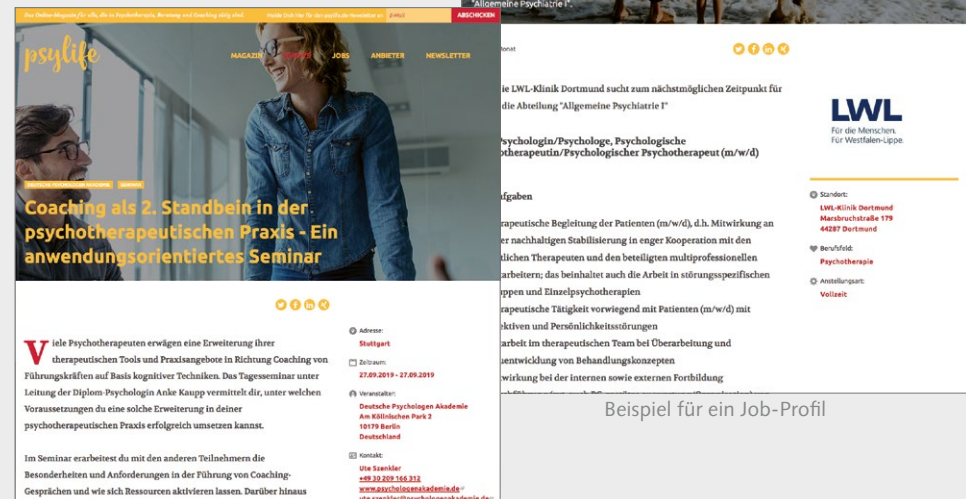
"Allgemeine Psychiatrie I".

Das Online-Magazin für alle, die in Psychotherapie, Beratung und Coaching tätig sind. Melde Dich hier für den psylife.de Newsletter an E-MAIL ABSCHICKEN

psylife

MAGAZIN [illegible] JOBS ANBIETER NEWSLETTER

DEUTSCHE PSYCHOLOGEN AKADEMIE SEMINAR

Coaching als 2. Standbein in der psychotherapeutischen Praxis - Ein anwendungsorientiertes Seminar

Viele Psychotherapeuten erwägen eine Erweiterung ihrer therapeutischen Tools und Praxisangebote in Richtung Coaching von Führungskräften auf Basis kognitiver Techniken. Das Tagesseminar unter Leitung der Diplom-Psychologin Anke Kaupp vermittelt dir, unter welchen Voraussetzungen du eine solche Erweiterung in deiner psychotherapeutischen Praxis erfolgreich umsetzen kannst.

Im Seminar erarbeitest du mit den anderen Teilnehmern die Besonderheiten und Anforderungen in der Führung von Coaching-Gesprächen und wie sich Ressourcen aktivieren lassen. Darüber hinaus

Adresse:
Stuttgart

Zeitraum:
27.09.2019 - 27.09.2019

Veranstalter:
Deutsche Psychologen Akademie
Am Köllnischen Park 2
10179 Berlin
Deutschland

Kontakt:
Ute Szenkler
+49 30 209 166 312
www.psychologenakademie.de
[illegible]

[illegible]onat

ie LWL-Klinik Dortmund sucht zum nächstmöglichen Zeitpunkt für die Abteilung "Allgemeine Psychiatrie I"

Psychologin/Psychologe, Psychologische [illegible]therapeutin/Psychologischer Psychotherapeut (m/w/d)

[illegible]fgaben

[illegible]rapeutische Begleitung der Patienten (m/w/d), d.h. Mitwirkung an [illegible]er nachhaltigen Stabilisierung in enger Kooperation mit den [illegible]tlichen Therapeuten und den beteiligten multiprofessionellen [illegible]arbeitern; das beinhaltet auch die Arbeit in störungsspezifischen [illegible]ppen und Einzelpsychotherapien
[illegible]rapeutische Tätigkeit vorwiegend mit Patienten (m/w/d) mit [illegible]ektiven und Persönlichkeitsstörungen
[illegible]arbeit im therapeutischen Team bei Überarbeitung und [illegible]entwicklung von Behandlungskonzepten
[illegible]wirkung bei der internen sowie externen Fortbildung

LWL
Für die Menschen.
Für Westfalen-Lippe.

Standort:
LWL-Klinik Dortmund
Marsbruchstraße 179
44287 Dortmund

Berufsfeld:
Psychotherapie

Anstellungsart:
Vollzeit

Beispiel für ein Job-Profil